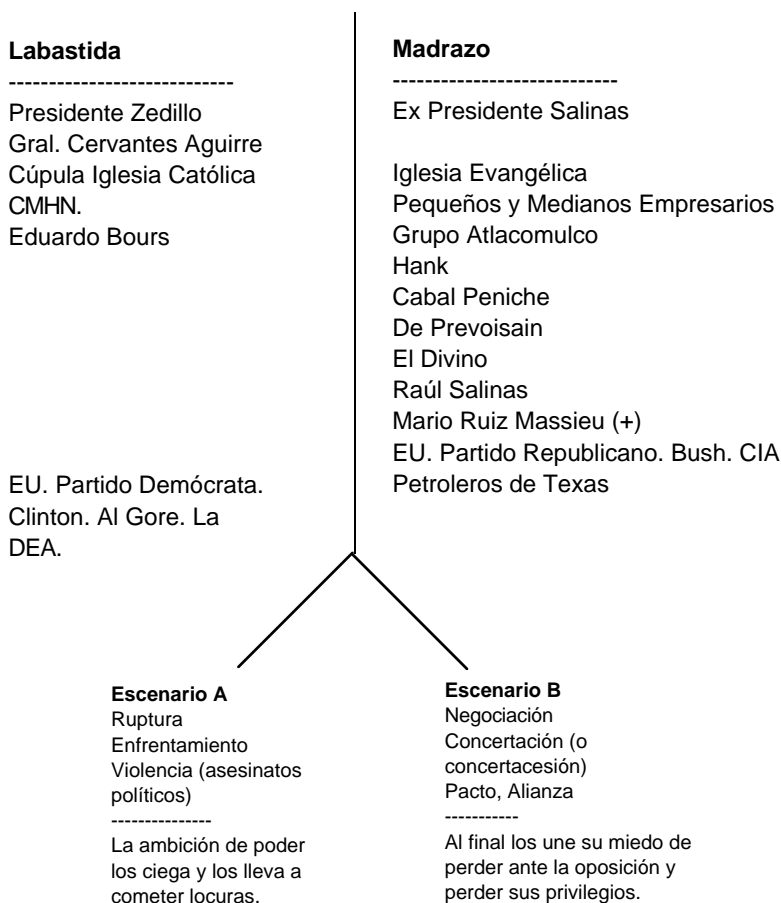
**Labastida**
----------------------------
Presidente Zedillo
Gral. Cervantes Aguirre
Cúpula Iglesia Católica
CMHN.
Eduardo Bours

EU. Partido Demócrata. Clinton. Al Gore. La DEA.

**Madrazo**
----------------------------
Ex Presidente Salinas

Iglesia Evangélica
Pequeños y Medianos Empresarios
Grupo Atlacomulco
Hank
Cabal Peniche
De Prevoisain
El Divino
Raúl Salinas
Mario Ruiz Massieu (+)
EU. Partido Republicano. Bush. CIA
Petroleros de Texas

**Escenario A**
Ruptura
Enfrentamiento
Violencia (asesinatos políticos)
--------------
La ambición de poder los ciega y los lleva a cometer locuras.

**Escenario B**
Negociación
Concertación (o concertacesión)
Pacto, Alianza
----------
Al final los une su miedo de perder ante la oposición y perder sus privilegios.